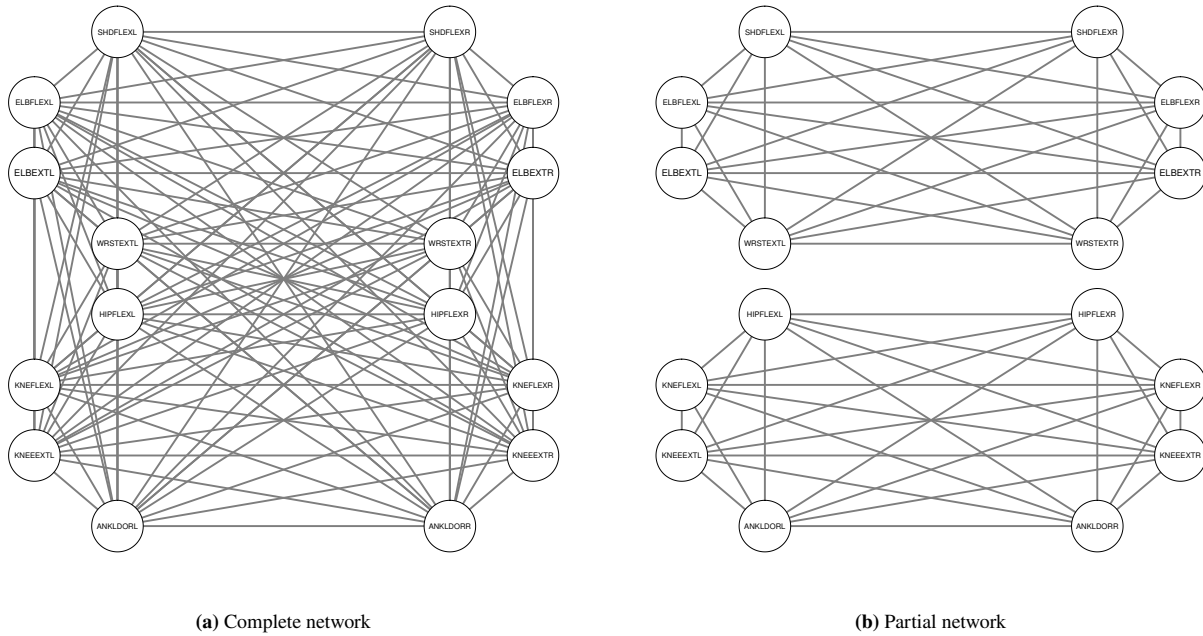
SHDFLEXL
SHDFLEXR
ELBFLEXL
ELBFLEXR
ELBEXTL
ELBEXTR
WRSTEXTL
WRSTEXTR
HIPFLEXL
HIPFLEXR
KNEFLEXL
KNEFLEXR
KNEEEXTL
KNEEEXTR
ANKLDORL
ANKLDORR

(a) Complete network

SHDFLEXL
SHDFLEXR
ELBFLEXL
ELBFLEXR
ELBEXTL
ELBEXTR
WRSTEXTL
WRSTEXTR

HIPFLEXL
HIPFLEXR
KNEFLEXL
KNEFLEXR
KNEEEXTL
KNEEEXTR
ANKLDORL
ANKLDORR

(b) Partial network